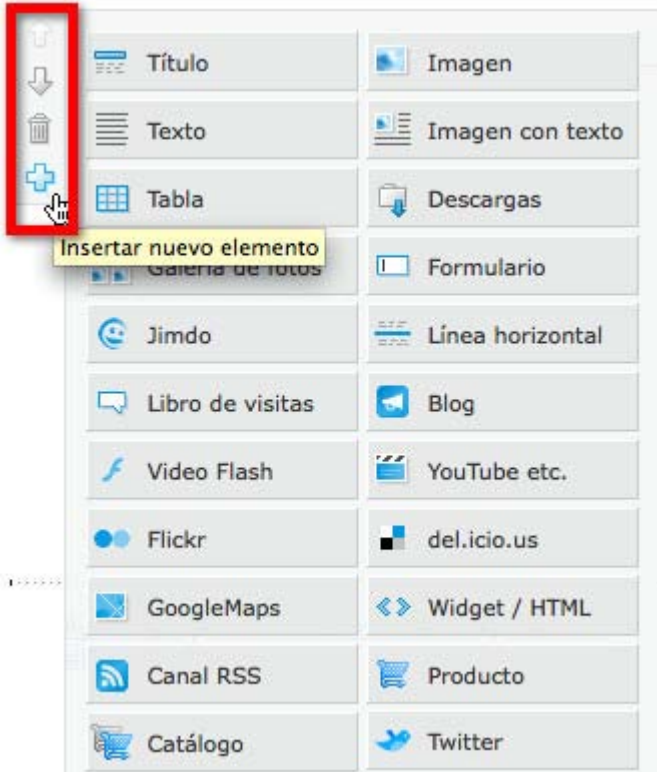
Título
Imagen
Texto
Imagen con texto
Tabla
Descargas
Insertar nuevo elemento
Galería de fotos
Formulario
Jimdo
Línea horizontal
Libro de visitas
Blog
Video Flash
YouTube etc.
Flickr
del.icio.us
GoogleMaps
Widget / HTML
Canal RSS
Producto
Catálogo
Twitter